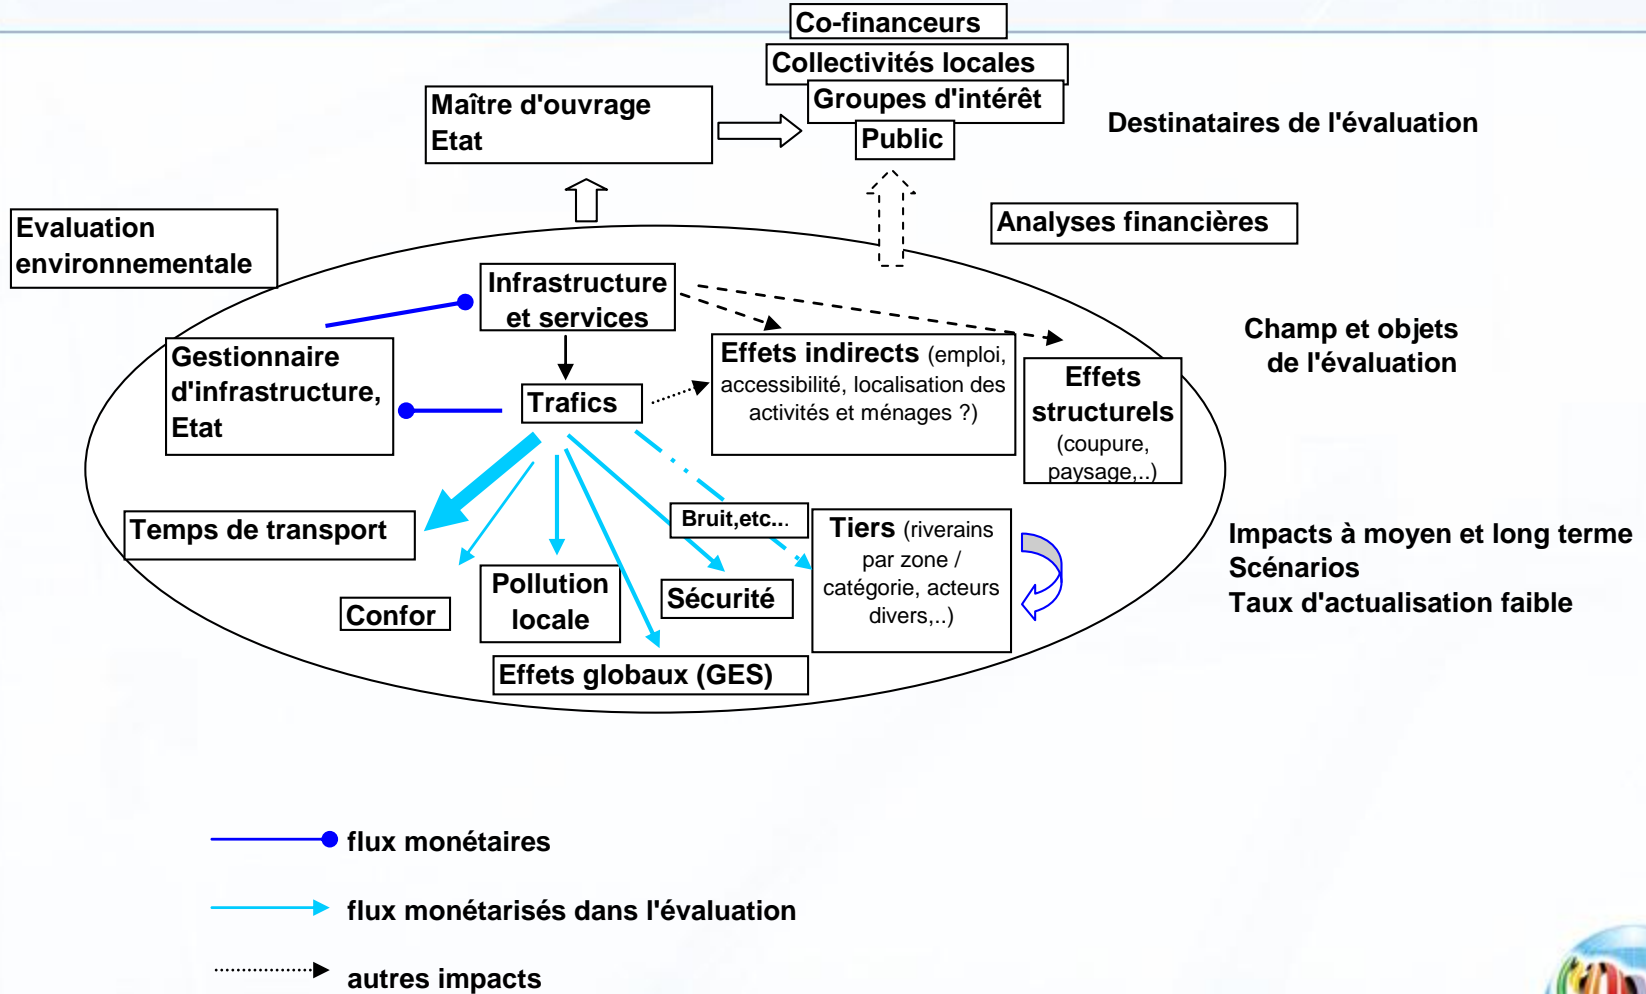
Co-financeurs

Collectivités locales

Groupes d'intérêt

Public

Maître d'ouvrage
Etat

Destinataires de l'évaluation

Evaluation environnementale

Analyses financières

Infrastructure et services

Champ et objets de l'évaluation

Gestionnaire d'infrastructure, Etat

Trafics

Effets indirects (emploi, accessibilité, localisation des activités et ménages ?)

Effets structurels (coupure, paysage,..)

Temps de transport

Bruit,etc...

Tiers (riverains par zone / catégorie, acteurs divers,..)

Impacts à moyen et long terme
Scénarios
Taux d'actualisation faible

Confor

Pollution locale

Sécurité

Effets globaux (GES)

flux monétaires

flux monétarisés dans l'évaluation

autres impacts